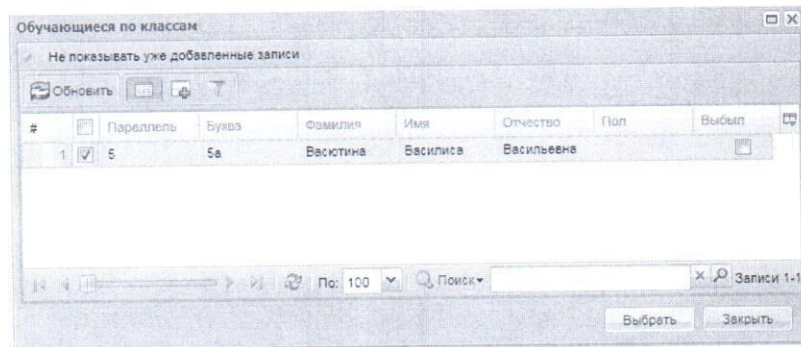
Обучающиеся по классам

Не показывать уже добавленные записи

Обновить

| # | | Параллель | Буква | Фамилия | Имя | Отчество | Пол | Выбыл |
|---|---|---|---|---|---|---|---|---|
| 1 | ✓ | 5 | 5а | Васютина | Василиса | Васильевна | | |

По: 100 Поиск Записи 1-1

Выбрать Закрыть